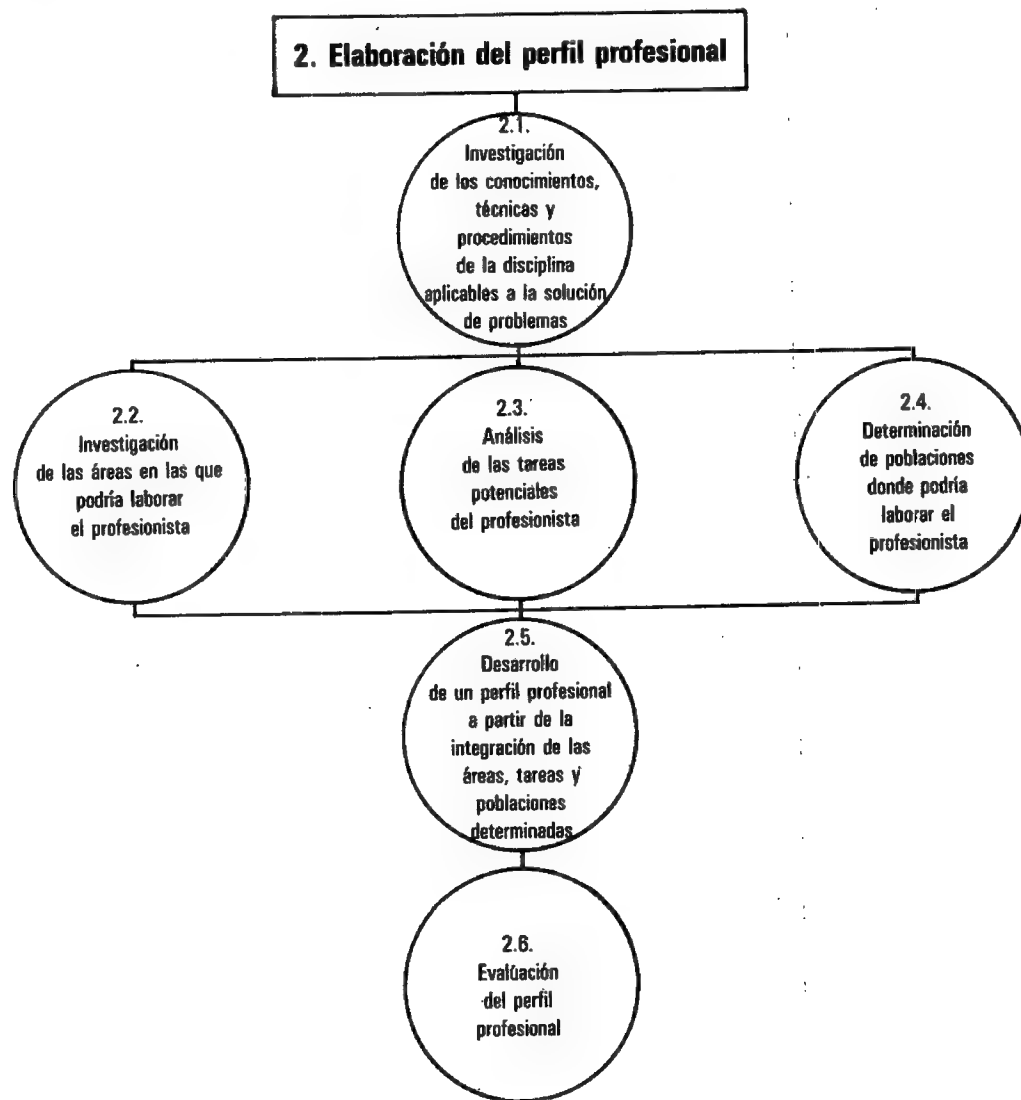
2. Elaboración del perfil profesional

2.1. Investigación de los conocimientos, técnicas y procedimientos de la disciplina aplicables a la solución de problemas

2.2. Investigación de las áreas en las que podría laborar el profesionista

2.3. Análisis de las tareas potenciales del profesionista

2.4. Determinación de poblaciones donde podría laborar el profesionista

2.5. Desarrollo de un perfil profesional a partir de la integración de las áreas, tareas y poblaciones determinadas

2.6. Evalúación del perfil profesional